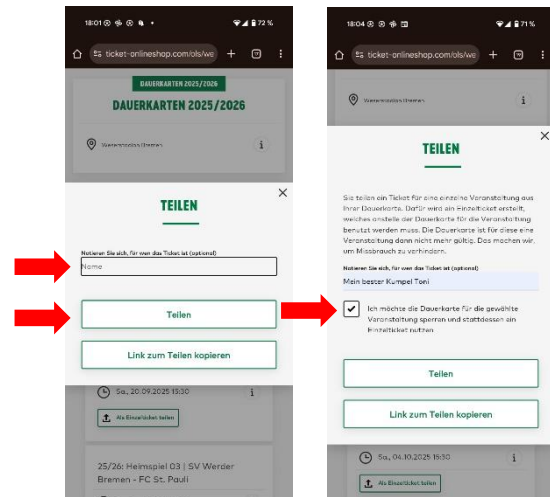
18:01 72 %

ticket-onlineshop.com/ols/we

DAUERKARTEN 2025/2026

DAUERKARTEN 2025/2026

Weserstadion Bremen

TEILEN

Notieren Sie sich, für wen das Ticket ist (optional)

Name

Teilen

Link zum Teilen kopieren

Sa., 20.09.2025 15:30

Als Einzelticket teilen

25/26: Heimspiel 03 | SV Werder Bremen - FC St. Pauli

18:04 71 %

ticket-onlineshop.com/ols/we

Weserstadion Bremen

TEILEN

Sie teilen ein Ticket für eine einzelne Veranstaltung aus Ihrer Dauerkarte. Dafür wird ein Einzelticket erstellt, welches anstelle der Dauerkarte für die Veranstaltung benutzt werden muss. Die Dauerkarte ist für diese eine Veranstaltung dann nicht mehr gültig. Das machen wir, um Missbrauch zu verhindern.

Notieren Sie sich, für wen das Ticket ist (optional)

Mein bester Kumpel Toni

Ich möchte die Dauerkarte für die gewählte Veranstaltung sperren und stattdessen ein Einzelticket nutzen

Teilen

Link zum Teilen kopieren

Sa., 04.10.2025 15:30

Als Einzelticket teilen